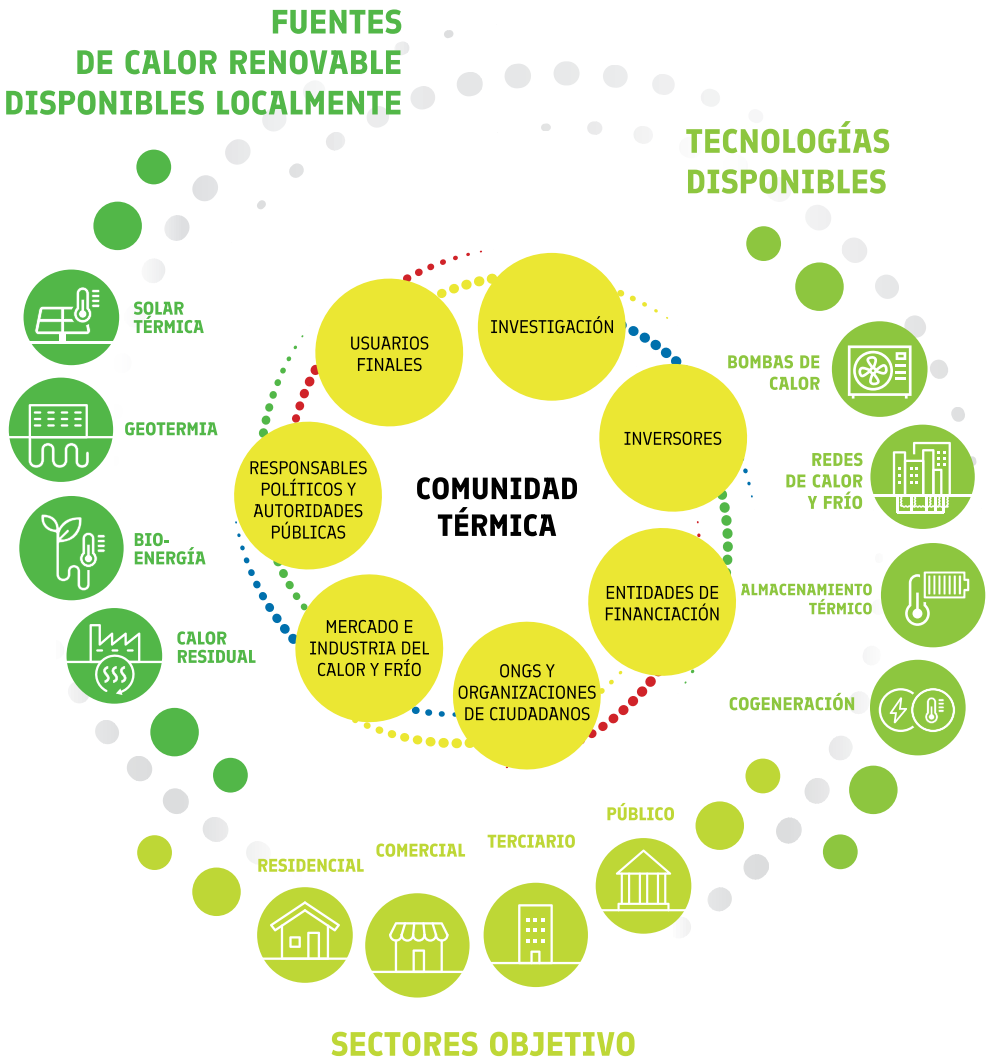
FUENTES
DE CALOR RENOVABLE
DISPONIBLES LOCALMENTE

TECNOLOGÍAS
DISPONIBLES

SOLAR
TÉRMICA

GEOTERMIA

BIO-
ENERGÍA

CALOR
RESIDUAL

USUARIOS
FINALES

INVESTIGACIÓN

INVERSORES

RESPONSABLES
POLÍTICOS Y
AUTORIDADES
PÚBLICAS

COMUNIDAD
TÉRMICA

ENTIDADES DE
FINANCIACIÓN

MERCADO E
INDUSTRIA DEL
CALOR Y FRÍO

ONGS Y
ORGANIZACIONES
DE CIUDADANOS

BOMBAS DE
CALOR

REDES
DE CALOR
Y FRÍO

ALMACENAMIENTO
TÉRMICO

COGENERACIÓN

PÚBLICO

TERCIARIO

COMERCIAL

RESIDENCIAL

SECTORES OBJETIVO